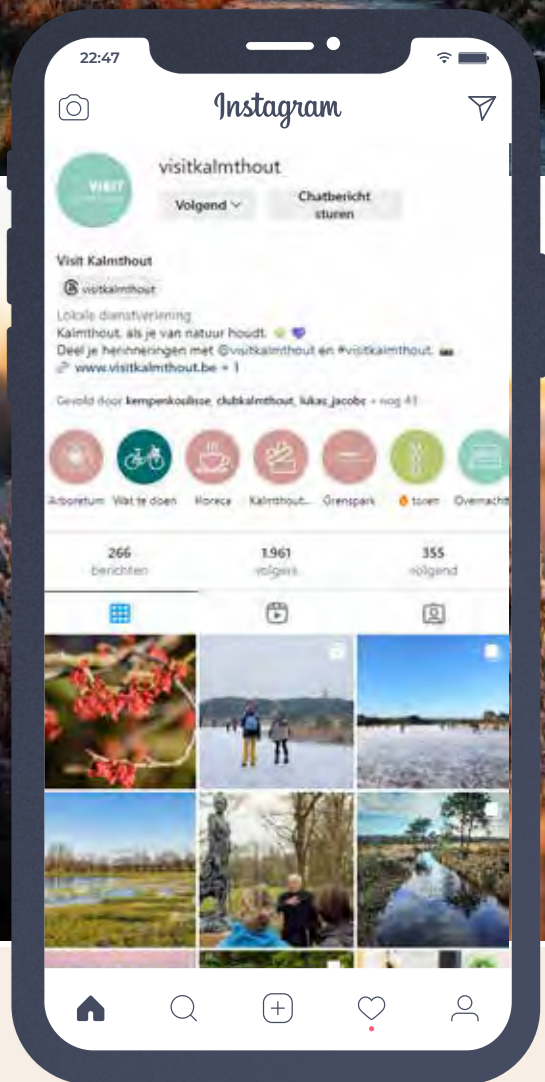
22:47

Instagram

visitkalmthout

VISIT

Volgend

Chatbericht sturen

Visit Kalmthout

visitkalmthout

Lokale dienstverlening
Kalmthout, als je van natuur houdt.
Deel je herinneringen met @visitkalmthout en #visitkalmthout.
www.visitkalmthout.be + 1

Gevolgd door kempenkoolisse, clubkalmthout, lukas_jacobs + nog 41

Arboretum
Wat te doen
Horeca
Kalmthout...
Grenspark
toren
Overnachten

266
berichten

1.961
volgers

355
volgend